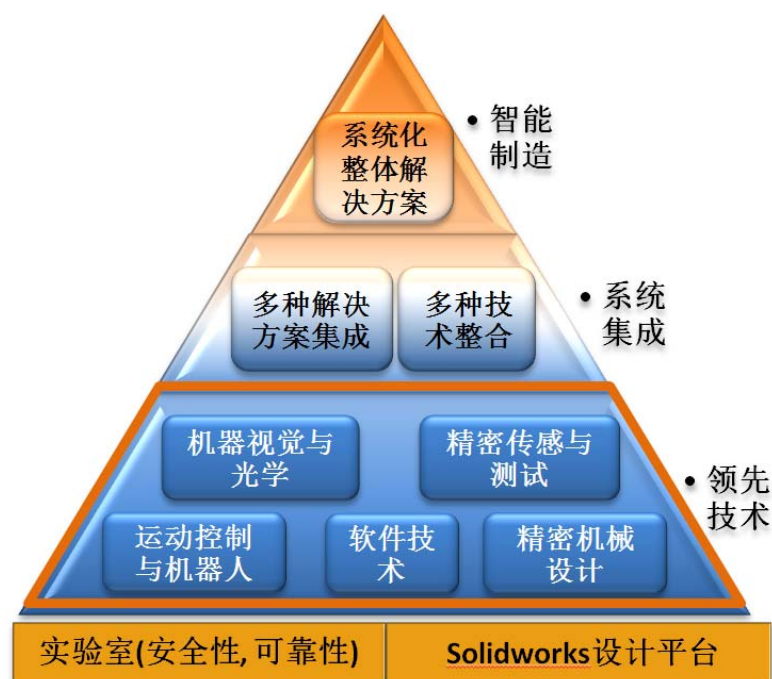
系统化整体解决方案

• 智能制造

多种解决方案集成

多种技术整合

• 系统集成

机器视觉与光学

精密传感与测试

运动控制与机器人

软件技术

精密机械设计

• 领先技术

| 实验室(安全性, 可靠性) | Solidworks设计平台 |
|---|---|